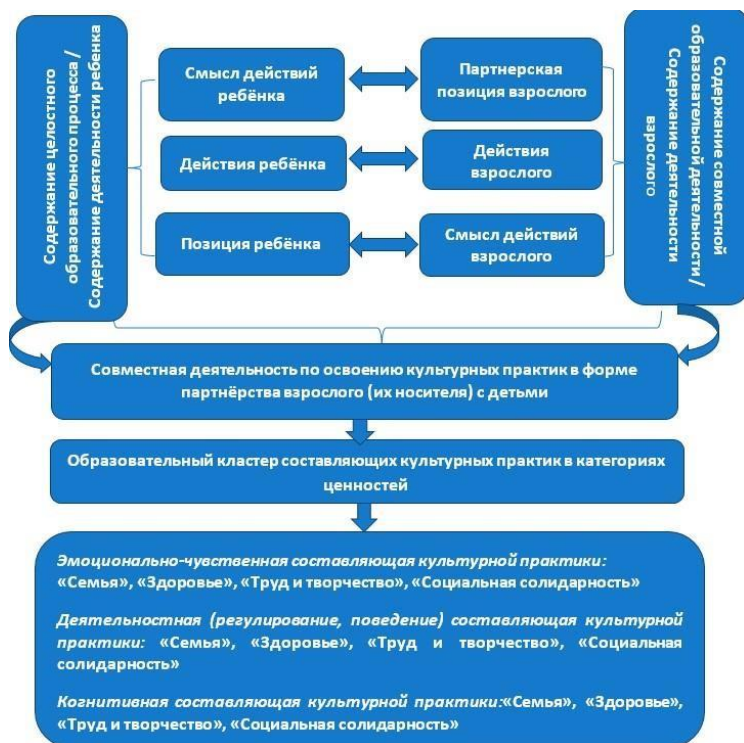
Содержание целостного образовательного процесса / Содержание деятельности ребенка

Смысл действий ребёнка

Партнерская позиция взрослого

Действия ребёнка

Действия взрослого

Позиция ребёнка

Смысл действий взрослого

Содержание совместной образовательной деятельности / Содержание деятельности взрослого

Совместная деятельность по освоению культурных практик в форме партнёрства взрослого (их носителя) с детьми

Образовательный кластер составляющих культурных практик в категориях ценностей

*Эмоционально-чувственная составляющая культурной практики:* «Семья», «Здоровье», «Труд и творчество», «Социальная солидарность»

*Деятельностная (регулирование, поведение) составляющая культурной практики:* «Семья», «Здоровье», «Труд и творчество», «Социальная солидарность»

*Когнитивная составляющая культурной практики:*«Семья», «Здоровье», «Труд и творчество», «Социальная солидарность»